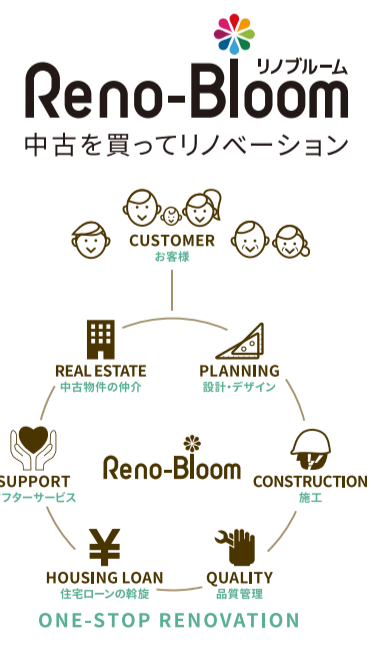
リノブルーム
Reno-Bloom
中古を買ってリノベーション

CUSTOMER
お客様

REAL ESTATE
中古物件の仲介

PLANNING
設計・デザイン

SUPPORT
アフターサービス

Reno-Bloom

CONSTRUCTION
施工

HOUSING LOAN
住宅ローンの斡旋

QUALITY
品質管理

ONE-STOP RENOVATION